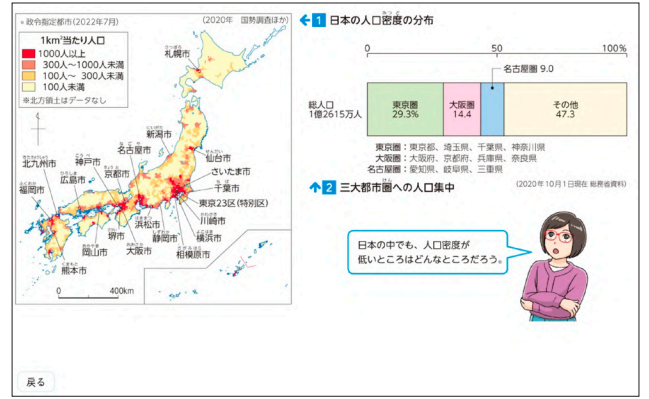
＊政令指定都市（2022年7月）

（2020年　国勢調査ほか）

$1km^2$当たり人口
1000人以上
300人～1000人未満
100人～300人未満
100人未満
※北方領土はデータなし

札幌市
新潟市
仙台市
さいたま市
千葉市
東京23区（特別区）
川崎市
横浜市
相模原市
静岡市
浜松市
名古屋市
京都市
大阪市
堺市
神戸市
岡山市
広島市
北九州市
福岡市
熊本市

0　400km

1　日本の人口密度の分布

0　50　100%

名古屋圏 9.0

総人口 1億2615万人

| 東京圏 29.3% | 大阪圏 14.4 | | その他 47.3 |

東京圏：東京都、埼玉県、千葉県、神奈川県
大阪圏：大阪府、京都府、兵庫県、奈良県
名古屋圏：愛知県、岐阜県、三重県

2　三大都市圏への人口集中

（2020年10月1日現在 総務省資料）

日本の中でも、人口密度が低いところはどんなところだろう。

戻る